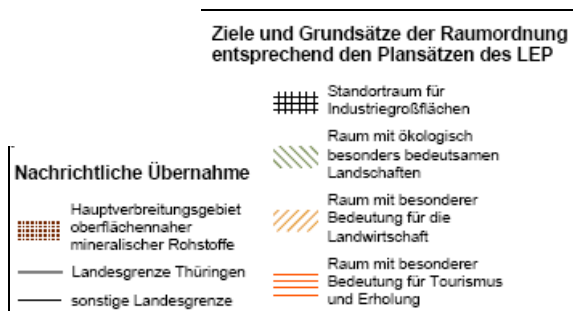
Ziele und Grundsätze der Raumordnung entsprechend den Plansätzen des LEP

Standortraum für Industriegroßflächen

Raum mit ökologisch besonders bedeutsamen Landschaften

Raum mit besonderer Bedeutung für die Landwirtschaft

Raum mit besonderer Bedeutung für Tourismus und Erholung

Nachrichtliche Übernahme

Hauptverbreitungsgebiet oberflächennaher mineralischer Rohstoffe

Landesgrenze Thüringen

sonstige Landesgrenze